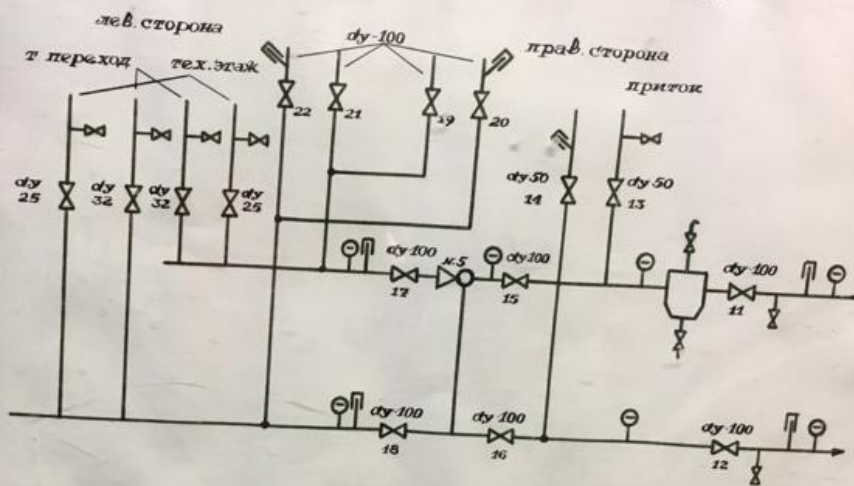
лев. сторона

т переход

тех. этаж

ду-100

прав. сторона

приток

22

21

19

20

ду 25

ду 32

ду 32

ду 25

ду 50
14

ду 50
13

ду 100
17

Н.5

ду 100
15

ду 100
11

ду 100
18

ду 100
16

ду 100
12